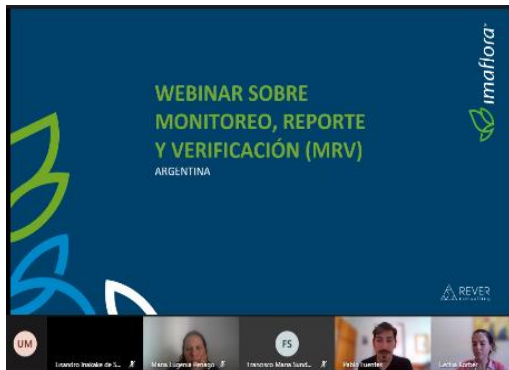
imaflora®

WEBINAR SOBRE MONITOREO, REPORTE Y VERIFICACIÓN (MRV)
ARGENTINA

REVER consulting

UM

Leandro Iraloa de S...

Maria Eugenia Peñago

FS

Francisco Maria Sand...

Pablo Fuentes

Lectia Azcue